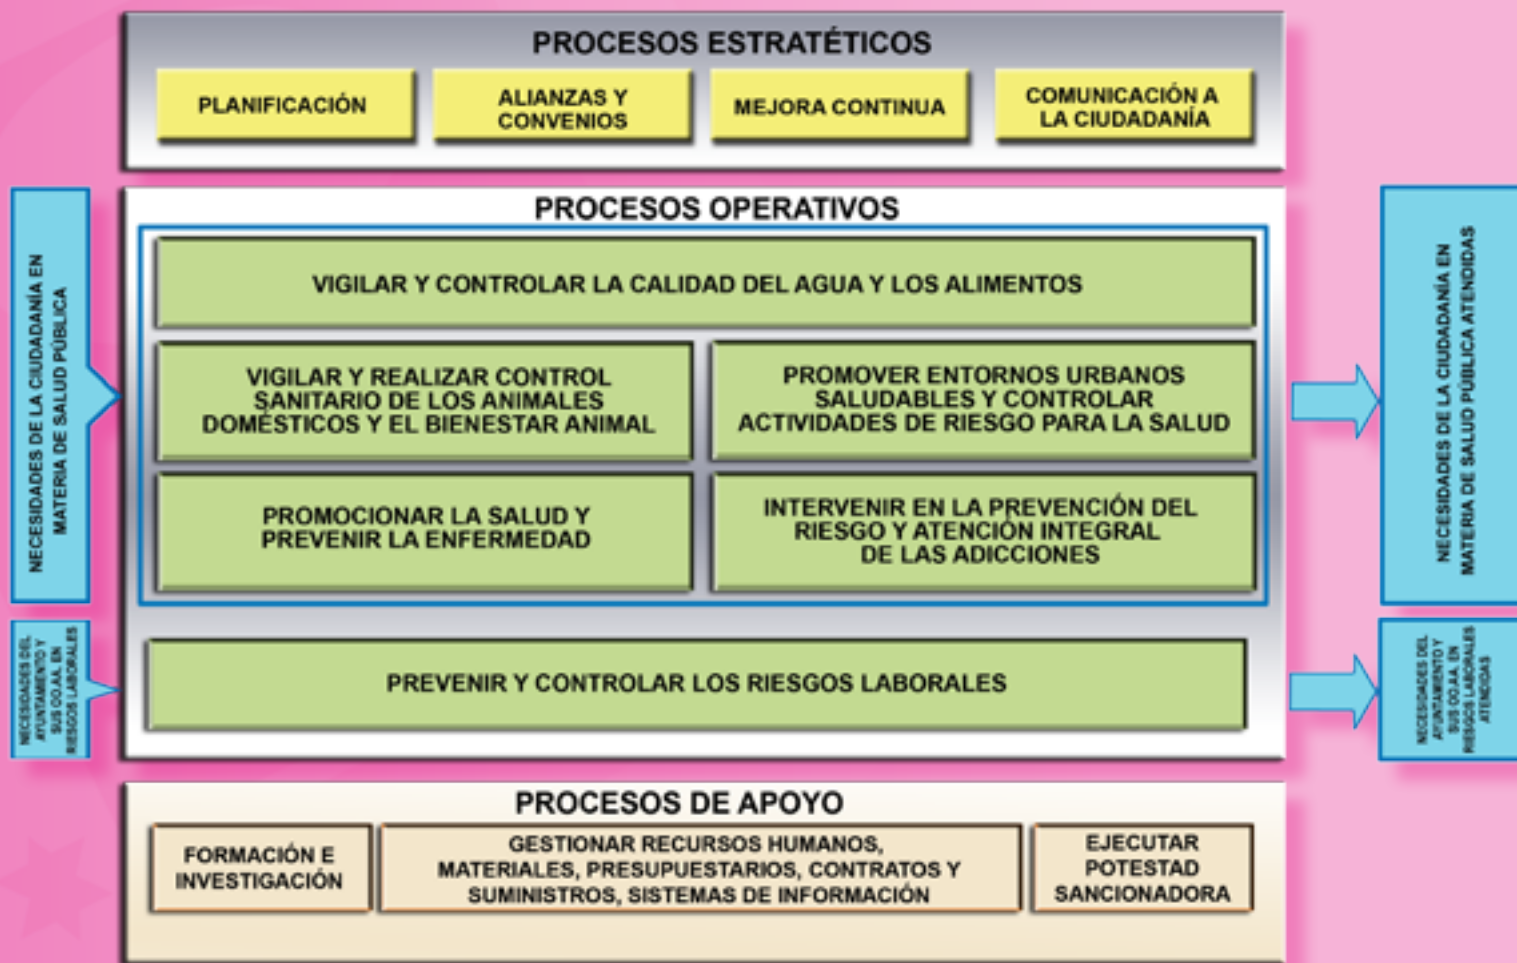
PROCESOS ESTRATÉTICOS

PLANIFICACIÓN

ALIANZAS Y CONVENIOS

MEJORA CONTINUA

COMUNICACIÓN A LA CIUDADANÍA

NECESIDADES DE LA CIUDADANÍA EN MATERIA DE SALUD PÚBLICA

NECESIDADES DEL AYUNTAMIENTO Y SUS OO.AA. EN RIESGOS LABORALES

PROCESOS OPERATIVOS

VIGILAR Y CONTROLAR LA CALIDAD DEL AGUA Y LOS ALIMENTOS

VIGILAR Y REALIZAR CONTROL SANITARIO DE LOS ANIMALES DOMÉSTICOS Y EL BIENESTAR ANIMAL

PROMOVER ENTORNOS URBANOS SALUDABLES Y CONTROLAR ACTIVIDADES DE RIESGO PARA LA SALUD

PROMOCIONAR LA SALUD Y PREVENIR LA ENFERMEDAD

INTERVENIR EN LA PREVENCIÓN DEL RIESGO Y ATENCIÓN INTEGRAL DE LAS ADICCIONES

PREVENIR Y CONTROLAR LOS RIESGOS LABORALES

NECESIDADES DE LA CIUDADANÍA EN MATERIA DE SALUD PÚBLICA ATENDIDAS

NECESIDADES DEL AYUNTAMIENTO Y SUS OO.AA. EN RIESGOS LABORALES ATENDIDAS

PROCESOS DE APOYO

FORMACIÓN E INVESTIGACIÓN

GESTIONAR RECURSOS HUMANOS, MATERIALES, PRESUPUESTARIOS, CONTRATOS Y SUMINISTROS, SISTEMAS DE INFORMACIÓN

EJECUTAR POTESTAD SANCIONADORA